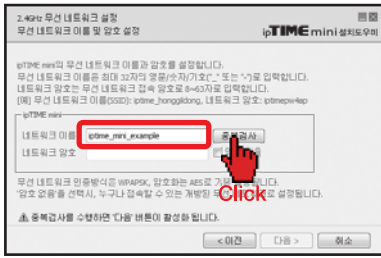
2.4GHz 무선 네트워크 설정
무선 네트워크 이름 및 암호 설정
ipTIME mini 설치도우미

ipTIME mini의 무선 네트워크 이름과 암호를 설정합니다.
무선 네트워크 이름은 최대 32자의 영문/숫자/기호("_" 또는 "-")로 입력합니다.
네트워크 암호는 무선 네트워크 접속 암호로 8~63자로 입력합니다.
(예) 무선 네트워크 이름(SSID): iptime_honggildong, 네트워크 암호: iptimepw4ap

ipTIME
네트워크 이름 iptime_mini_example
중복검사
네트워크 암호

무선 네트워크 인증방식은 WPAPSK, 암호화는 AES로 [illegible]
'암호 없음'을 선택시, 누구나 접속할 수 있는 개방된 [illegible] 설정됩니다.

Click

⚠ 중복검사를 수행하면 '다음' 버튼이 활성화 됩니다.

< 이전 다음 > 취소